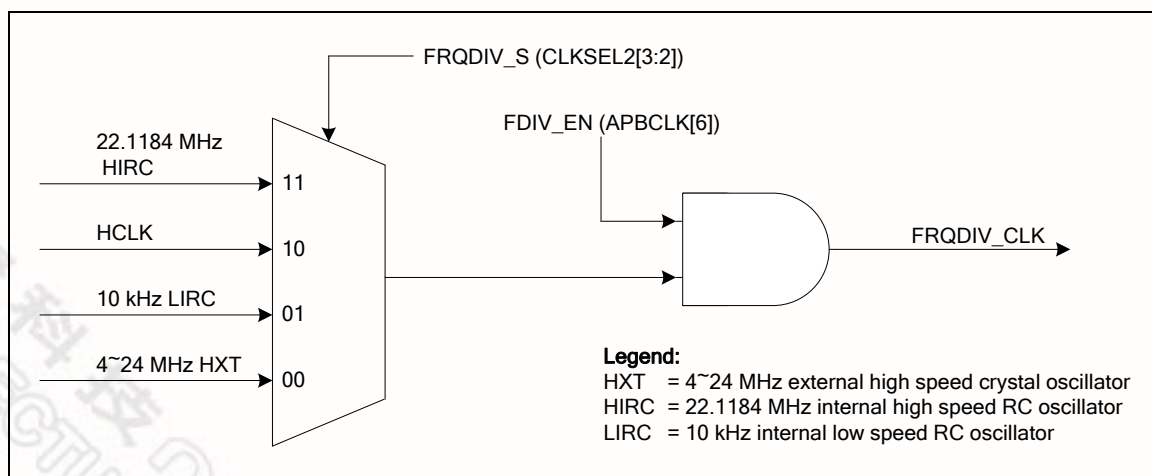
FRQDIV_S (CLKSEL2[3:2])

FDIV_EN (APBCLK[6])

22.1184 MHz
HIRC

11

HCLK

10

10 kHz LIRC

01

4~24 MHz HXT

00

FRQDIV_CLK

Legend:
HXT = 4~24 MHz external high speed crystal oscillator
HIRC = 22.1184 MHz internal high speed RC oscillator
LIRC = 10 kHz internal low speed RC oscillator